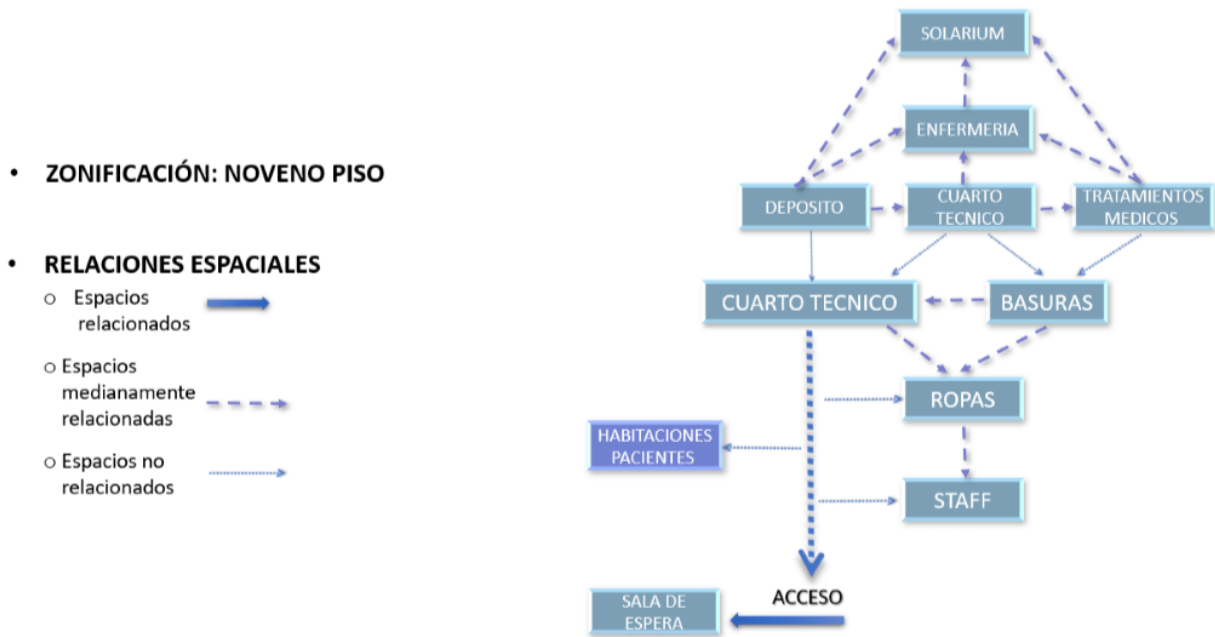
• ZONIFICACIÓN: NOVENO PISO

• RELACIONES ESPACIALES
o Espacios relacionados
o Espacios medianamente relacionadas
o Espacios no relacionados

SOLARIUM
ENFERMERIA
DEPOSITO
CUARTO TECNICO
TRATAMIENTOS MEDICOS
CUARTO TECNICO
BASURAS
ROPAS
HABITACIONES PACIENTES
STAFF
ACCESO
SALA DE ESPERA